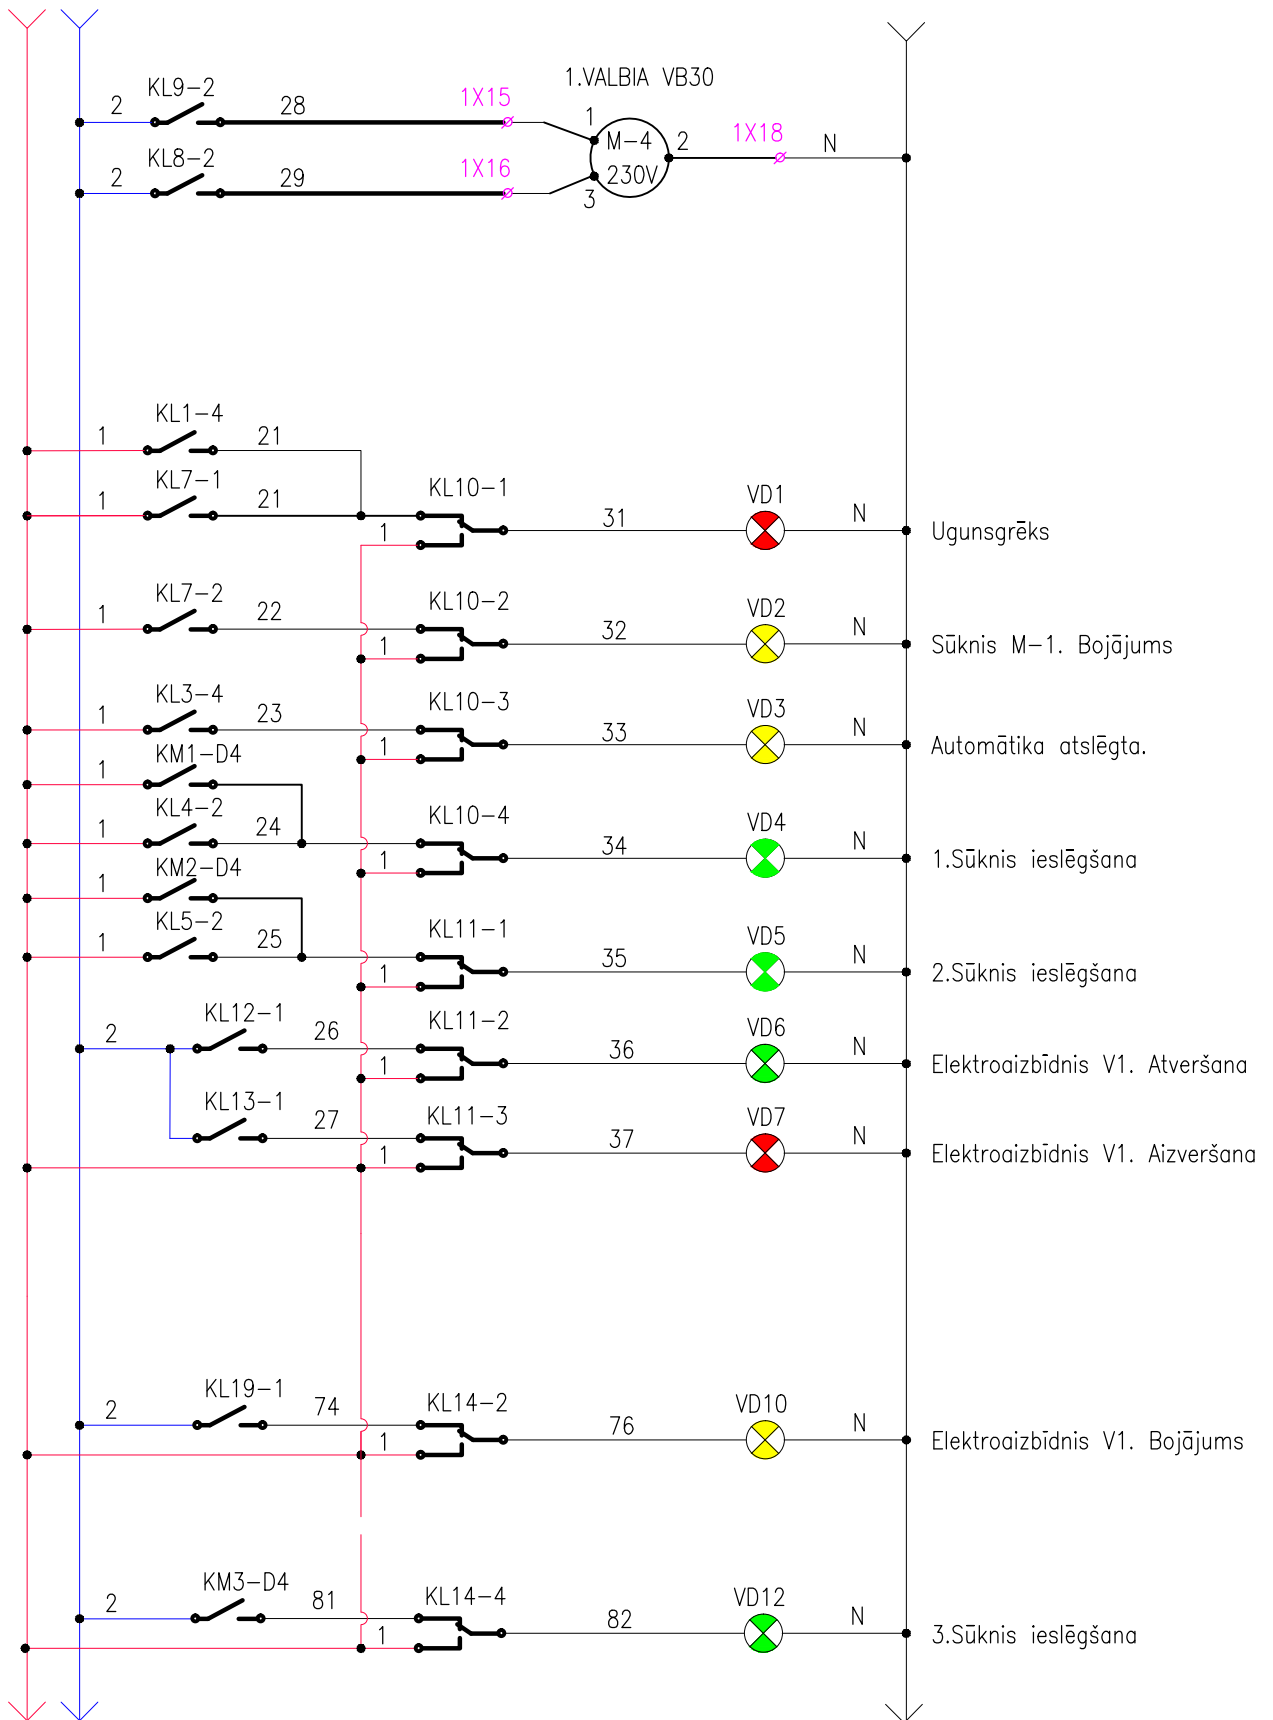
1.VALBIA VB30

2 KL9–2 28 1X15 1 M–4 230V 2 1X18 N

2 KL8–2 29 1X16 3

1 KL1–4 21

1 KL7–1 21 KL10–1 31 VD1 N Ugunsgrēks
1

1 KL7–2 22 KL10–2 32 VD2 N Sūknis M–1. Bojājums
1

1 KL3–4 23 KL10–3 33 VD3 N Automātika atslēgta.
1

1 KM1–D4

1 KL4–2 24 KL10–4 34 VD4 N 1.Sūknis ieslēgšana
1

1 KM2–D4

1 KL5–2 25 KL11–1 35 VD5 N 2.Sūknis ieslēgšana
1

2 KL12–1 26 KL11–2 36 VD6 N Elektroaizbīdnis V1. Atveršana
1

KL13–1 27 KL11–3 37 VD7 N Elektroaizbīdnis V1. Aizveršana
1

2 KL19–1 74 KL14–2 76 VD10 N Elektroaizbīdnis V1. Bojājums
1

2 KM3–D4 81 KL14–4 82 VD12 N 3.Sūknis ieslēgšana
1